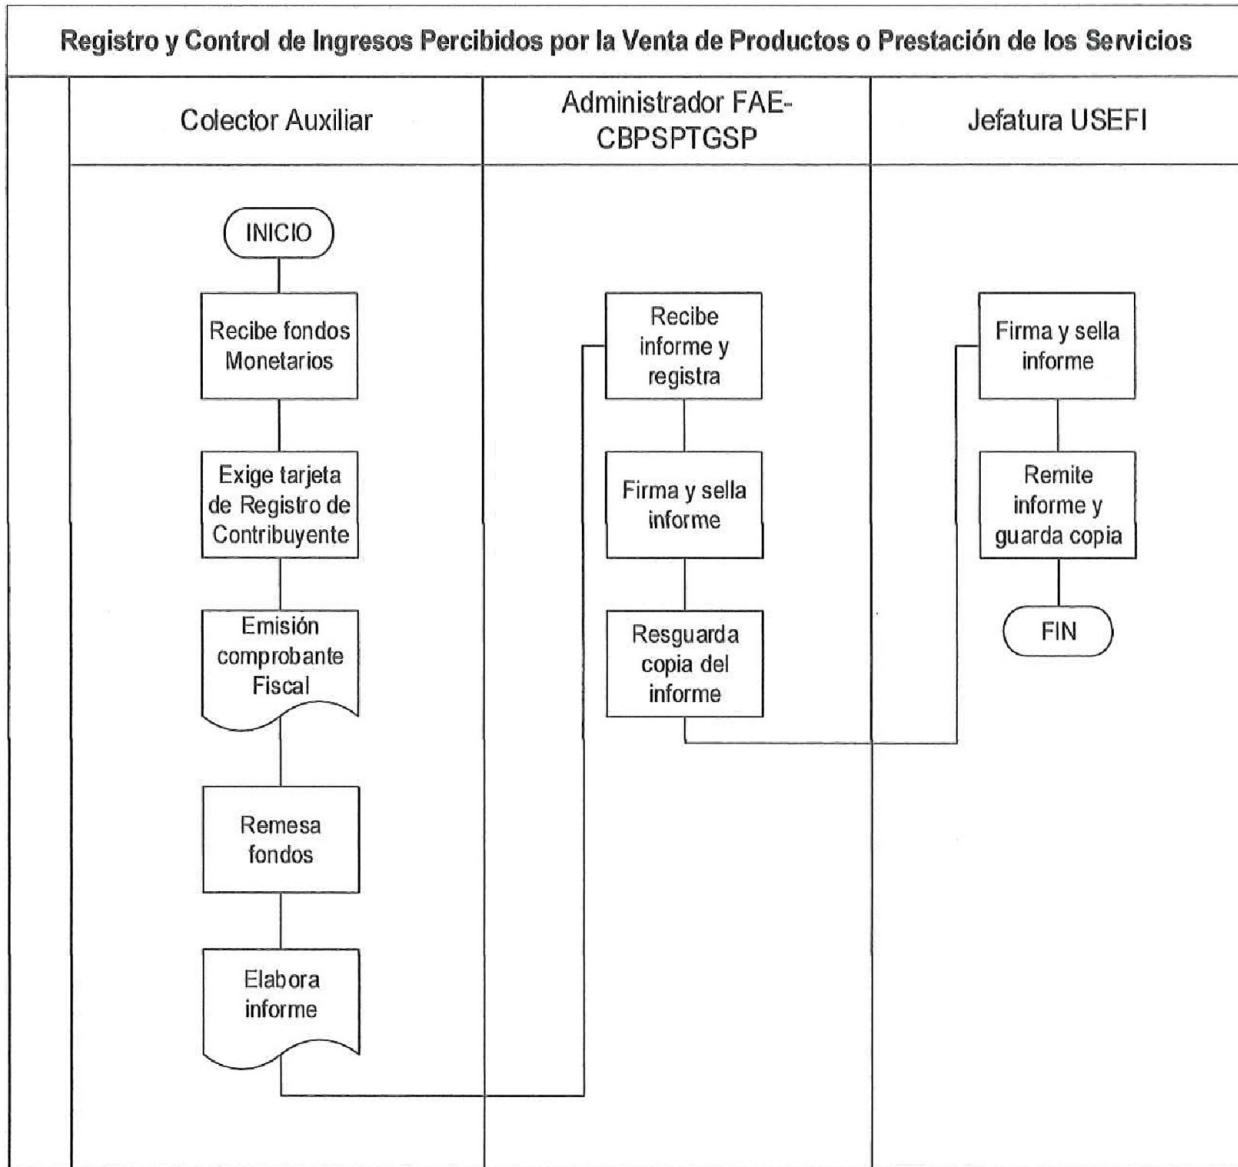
Registro y Control de Ingresos Percibidos por la Venta de Productos o Prestación de los Servicios

Colector Auxiliar

Administrador FAE-CBPSPTGSP

Jefatura USEFI

INICIO

Recibe fondos Monetarios

Exige tarjeta de Registro de Contribuyente

Emisión comprobante Fiscal

Remesa fondos

Elabora informe

Recibe informe y registra

Firma y sella informe

Resguarda copia del informe

Firma y sella informe

Remite informe y guarda copia

FIN